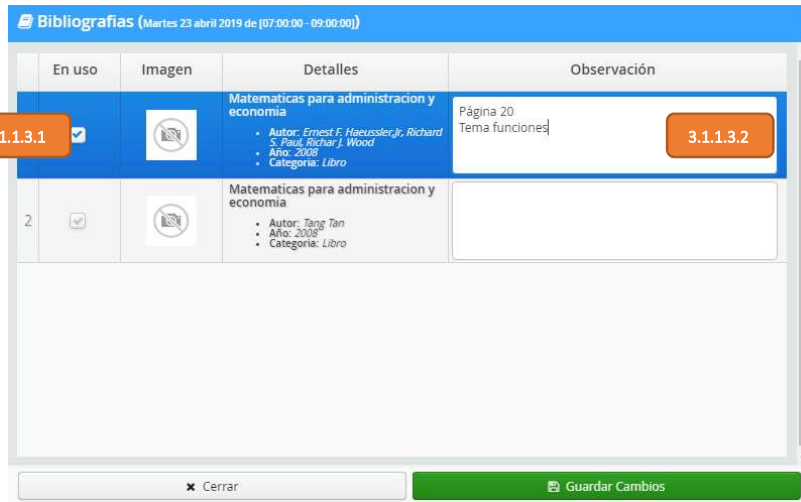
Bibliografias (Martes 23 abril 2019 de [07:00:00 - 09:00:00])

| | En uso | Imagen | Detalles | Observación |
|---|---|---|---|---|
| 1.1.3.1 | | | Matematicas para administracion y economia • Autor: Ernest F. Haeussler,Jr, Richard S. Paul, Richar J. Wood • Año: 2008 • Categoria: Libro | Página 20 Tema funciones 3.1.1.3.2 |
| 2 | | | Matematicas para administracion y economia • Autor: Tang Tan • Año: 2008 • Categoria: Libro | |

Cerrar

Guardar Cambios